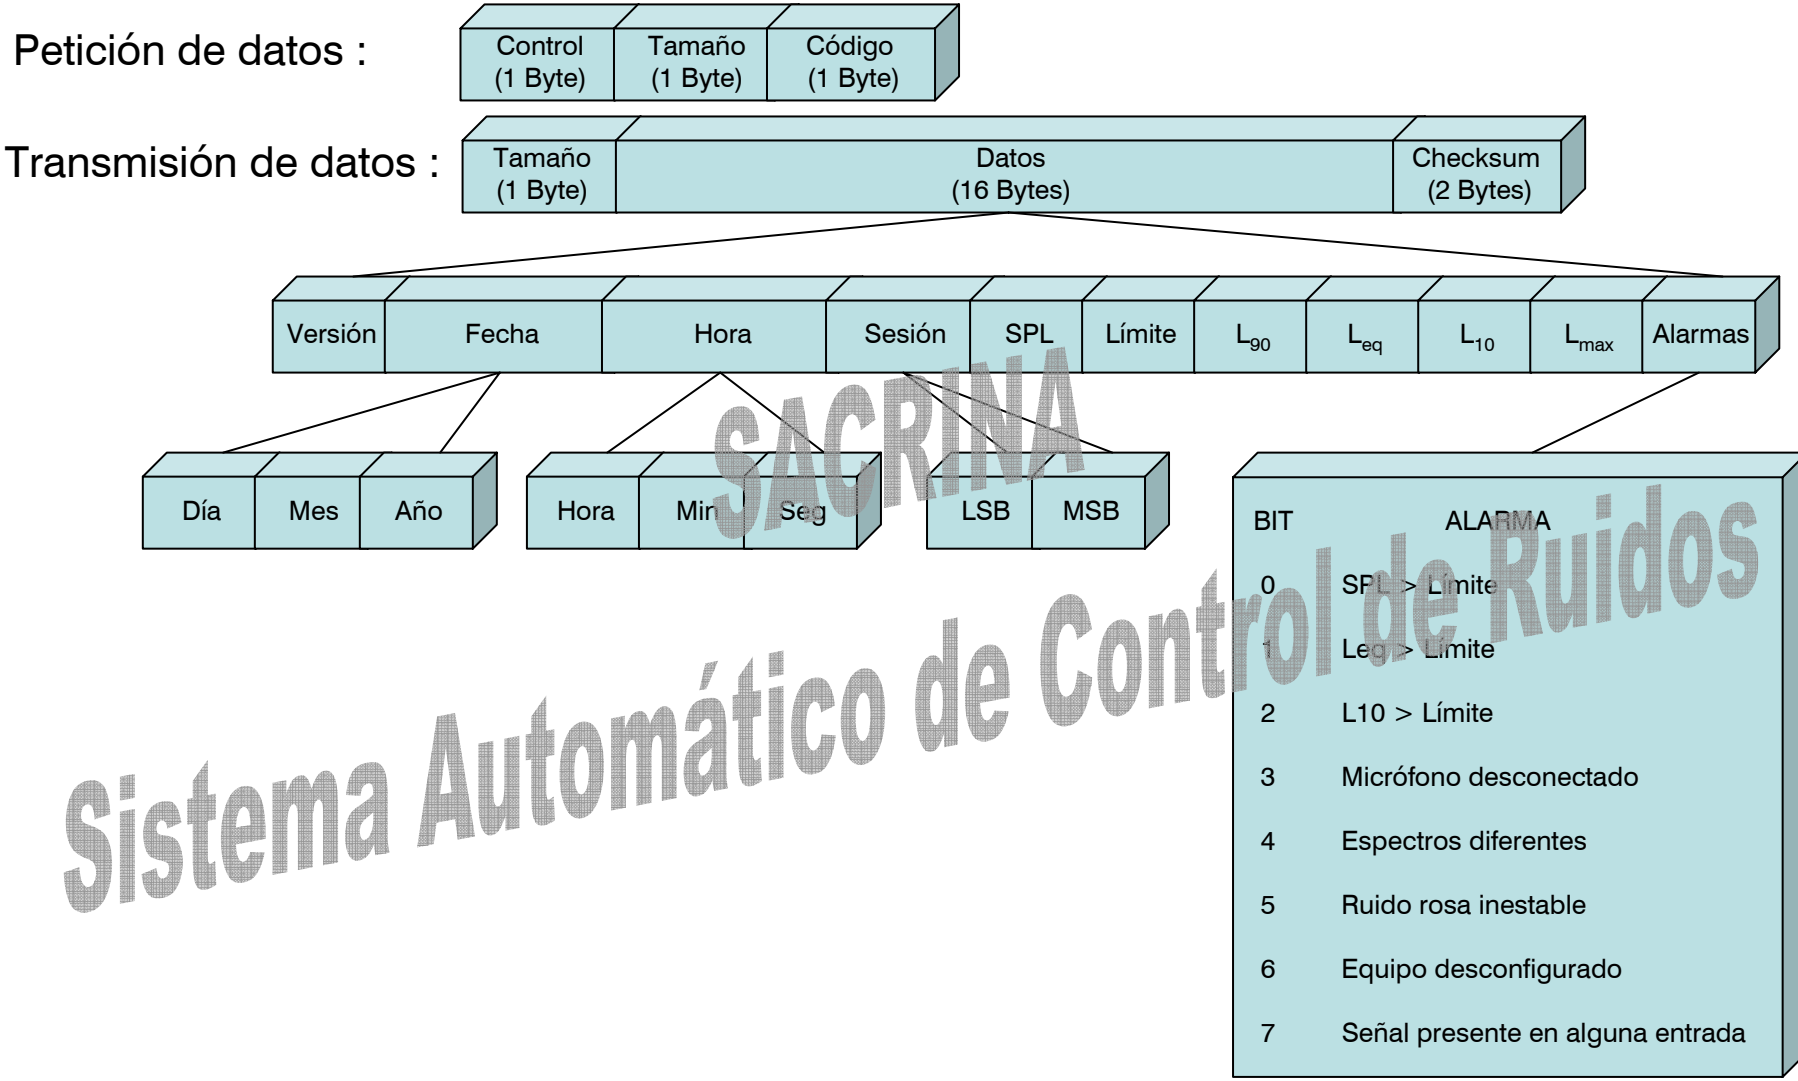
Petición de datos :

| Control (1 Byte) | Tamaño (1 Byte) | Código (1 Byte) |
|---|---|---|

Transmisión de datos :

| Tamaño (1 Byte) | Datos (16 Bytes) | Checksum (2 Bytes) |
|---|---|---|

| Versión | Fecha | Hora | Sesión | SPL | Límite | $L_{90}$ | $L_{eq}$ | $L_{10}$ | $L_{max}$ | Alarmas |
|---|---|---|---|---|---|---|---|---|---|---|

| Día | Mes | Año |
|---|---|---|

| Hora | Min | Seg |
|---|---|---|

| LSB | MSB |
|---|---|

SACRINA

| BIT | ALARMA |
|---|---|
| 0 | SPL > Límite |
| 1 | Leq > Límite |
| 2 | L10 > Límite |
| 3 | Micrófono desconectado |
| 4 | Espectros diferentes |
| 5 | Ruido rosa inestable |
| 6 | Equipo desconfigurado |
| 7 | Señal presente en alguna entrada |

Sistema Automático de Control de Ruidos